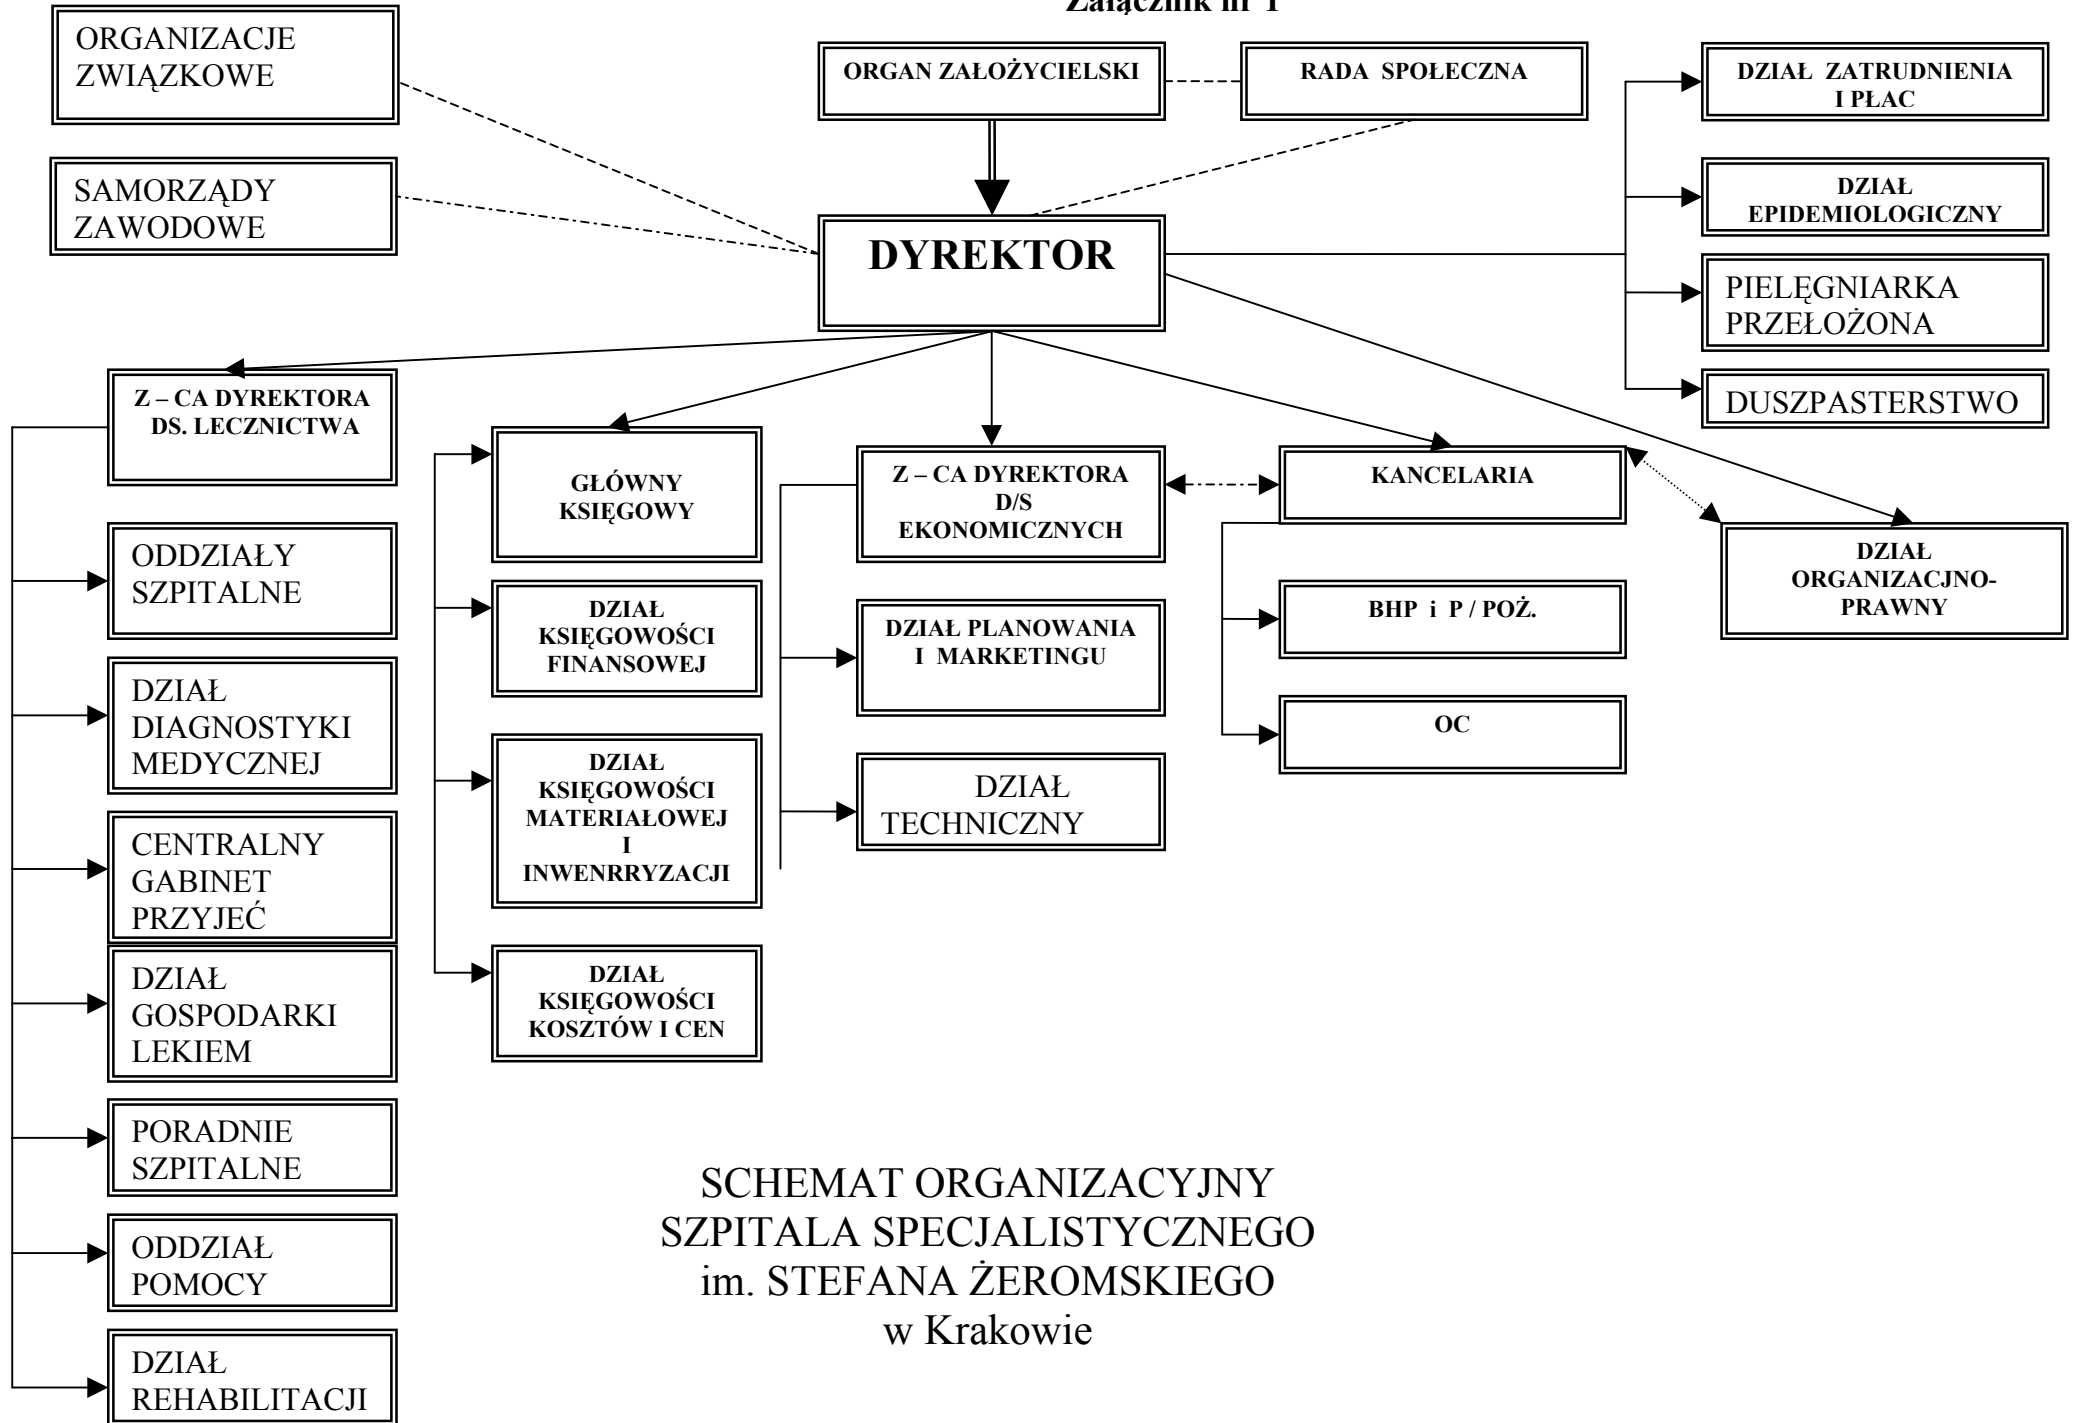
Załącznik nr 1

ORGANIZACJE ZWIĄZKOWE

SAMORZĄDY ZAWODOWE

ORGAN ZAŁOŻYCIELSKI

RADA SPOŁECZNA

DYREKTOR

DZIAŁ ZATRUDNIENIA I PŁAC

DZIAŁ EPIDEMIOLOGICZNY

PIELĘGNIARKA PRZEŁOŻONA

DUSZPASTERSTWO

Z – CA DYREKTORA DS. LECZNICTWA

ODDZIAŁY SZPITALNE

DZIAŁ DIAGNOSTYKI MEDYCZNEJ

CENTRALNY GABINET PRZYJEĆ

DZIAŁ GOSPODARKI LEKIEM

PORADNIE SZPITALNE

ODDZIAŁ POMOCY

DZIAŁ REHABILITACJI

GŁÓWNY KSIĘGOWY

DZIAŁ KSIĘGOWOŚCI FINANSOWEJ

DZIAŁ KSIĘGOWOŚCI MATERIAŁOWEJ I INWENRRYZACJI

DZIAŁ KSIĘGOWOŚCI KOSZTÓW I CEN

Z – CA DYREKTORA D/S EKONOMICZNYCH

DZIAŁ PLANOWANIA I MARKETINGU

DZIAŁ TECHNICZNY

KANCELARIA

BHP i P / POŻ.

OC

DZIAŁ ORGANIZACJNO-PRAWNY

SCHEMAT ORGANIZACYJNY SZPITALA SPECJALISTYCZNEGO im. STEFANA ŻEROMSKIEGO w Krakowie